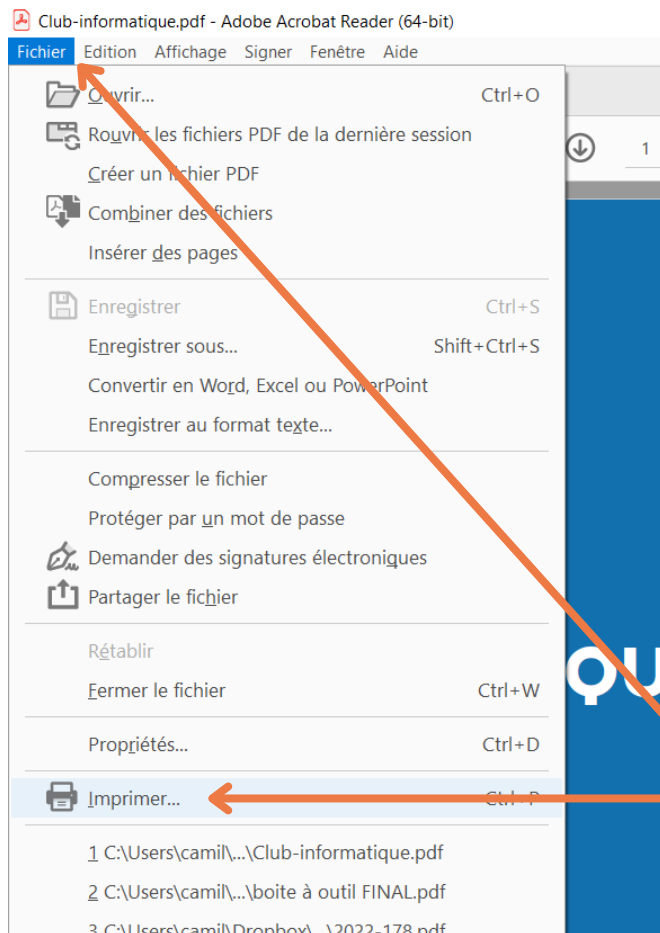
Club-informatique.pdf - Adobe Acrobat Reader (64-bit)

Fichier Edition Affichage Signer Fenêtre Aide

Ouvrir... Ctrl+O
Rouvrir les fichiers PDF de la dernière session
Créer un fichier PDF
Combiner des fichiers
Insérer des pages

Enregistrer Ctrl+S
Enregistrer sous... Shift+Ctrl+S
Convertir en Word, Excel ou PowerPoint
Enregistrer au format texte...

Compresser le fichier
Protéger par un mot de passe
Demander des signatures électroniques
Partager le fichier

Rétablir
Fermer le fichier Ctrl+W

Propriétés... Ctrl+D

Imprimer... Ctrl+P

1 C:\Users\camil\...\Club-informatique.pdf
2 C:\Users\camil\...\boite à outil FINAL.pdf
3 C:\Users\camil\Dropbox\...\2022-178.pdf

1

QU